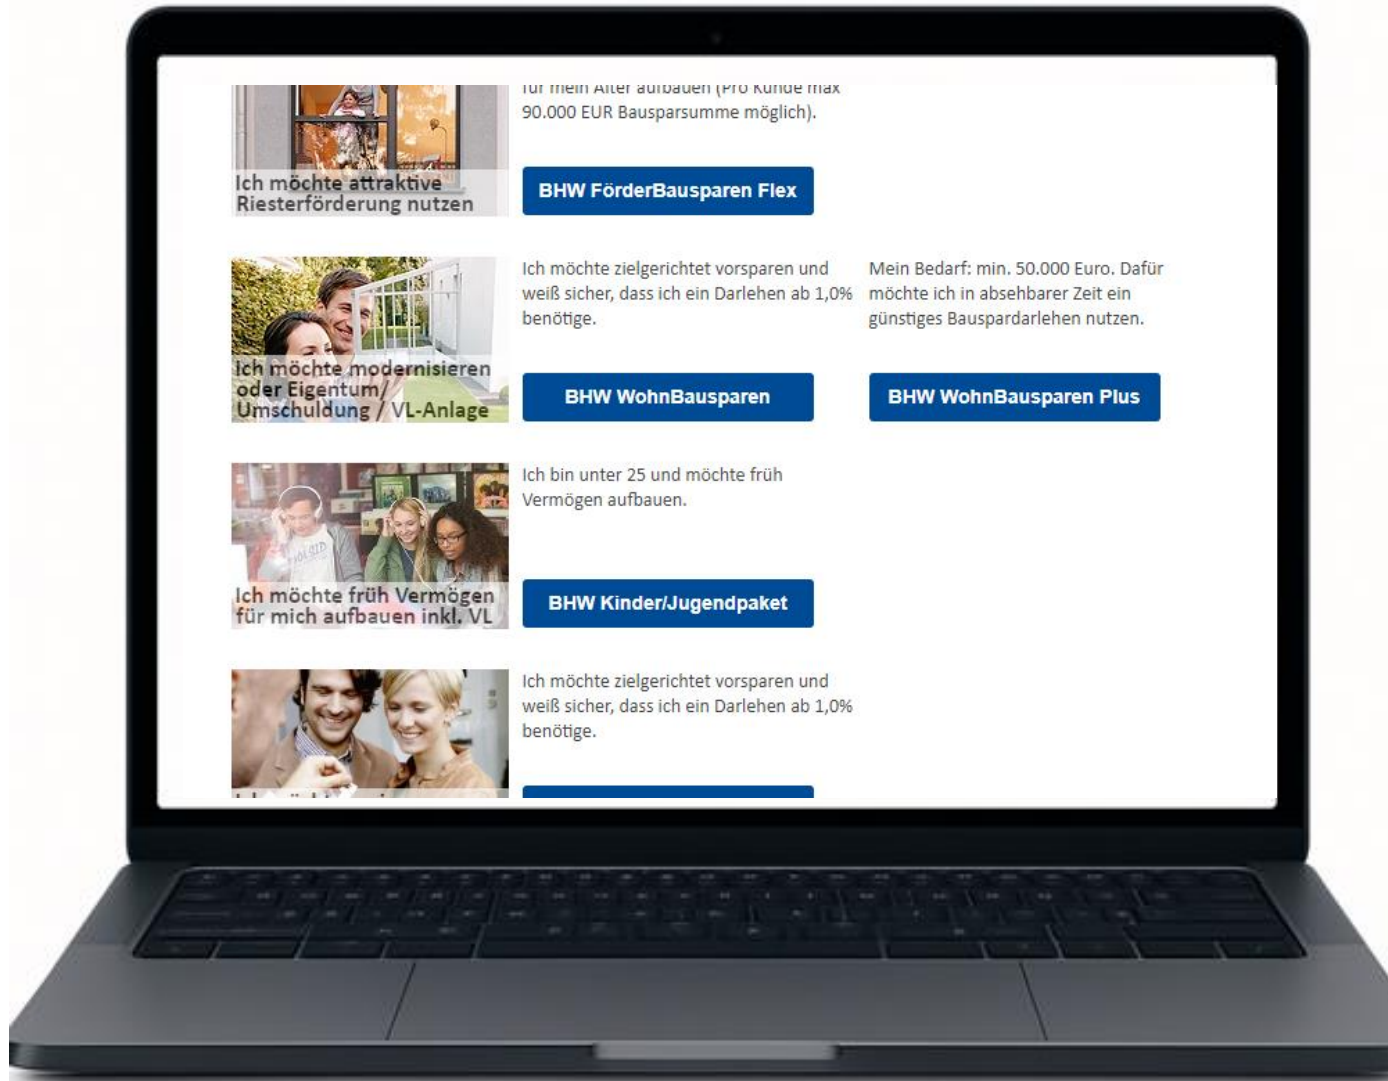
Ich möchte attraktive Riesterförderung nutzen

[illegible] mein Alter aufbauen (Pro Kunde max 90.000 EUR Bausparsumme möglich).

BHW FörderBausparen Flex

Ich möchte modernisieren oder Eigentum/ Umschuldung / VL-Anlage

Ich möchte zielgerichtet vorsparen und weiß sicher, dass ich ein Darlehen ab 1,0% benötige.

BHW WohnBausparen

Mein Bedarf: min. 50.000 Euro. Dafür möchte ich in absehbarer Zeit ein günstiges Bauspardarlehen nutzen.

BHW WohnBausparen Plus

Ich möchte früh Vermögen für mich aufbauen inkl. VL

Ich bin unter 25 und möchte früh Vermögen aufbauen.

BHW Kinder/Jugendpaket

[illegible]

Ich möchte zielgerichtet vorsparen und weiß sicher, dass ich ein Darlehen ab 1,0% benötige.